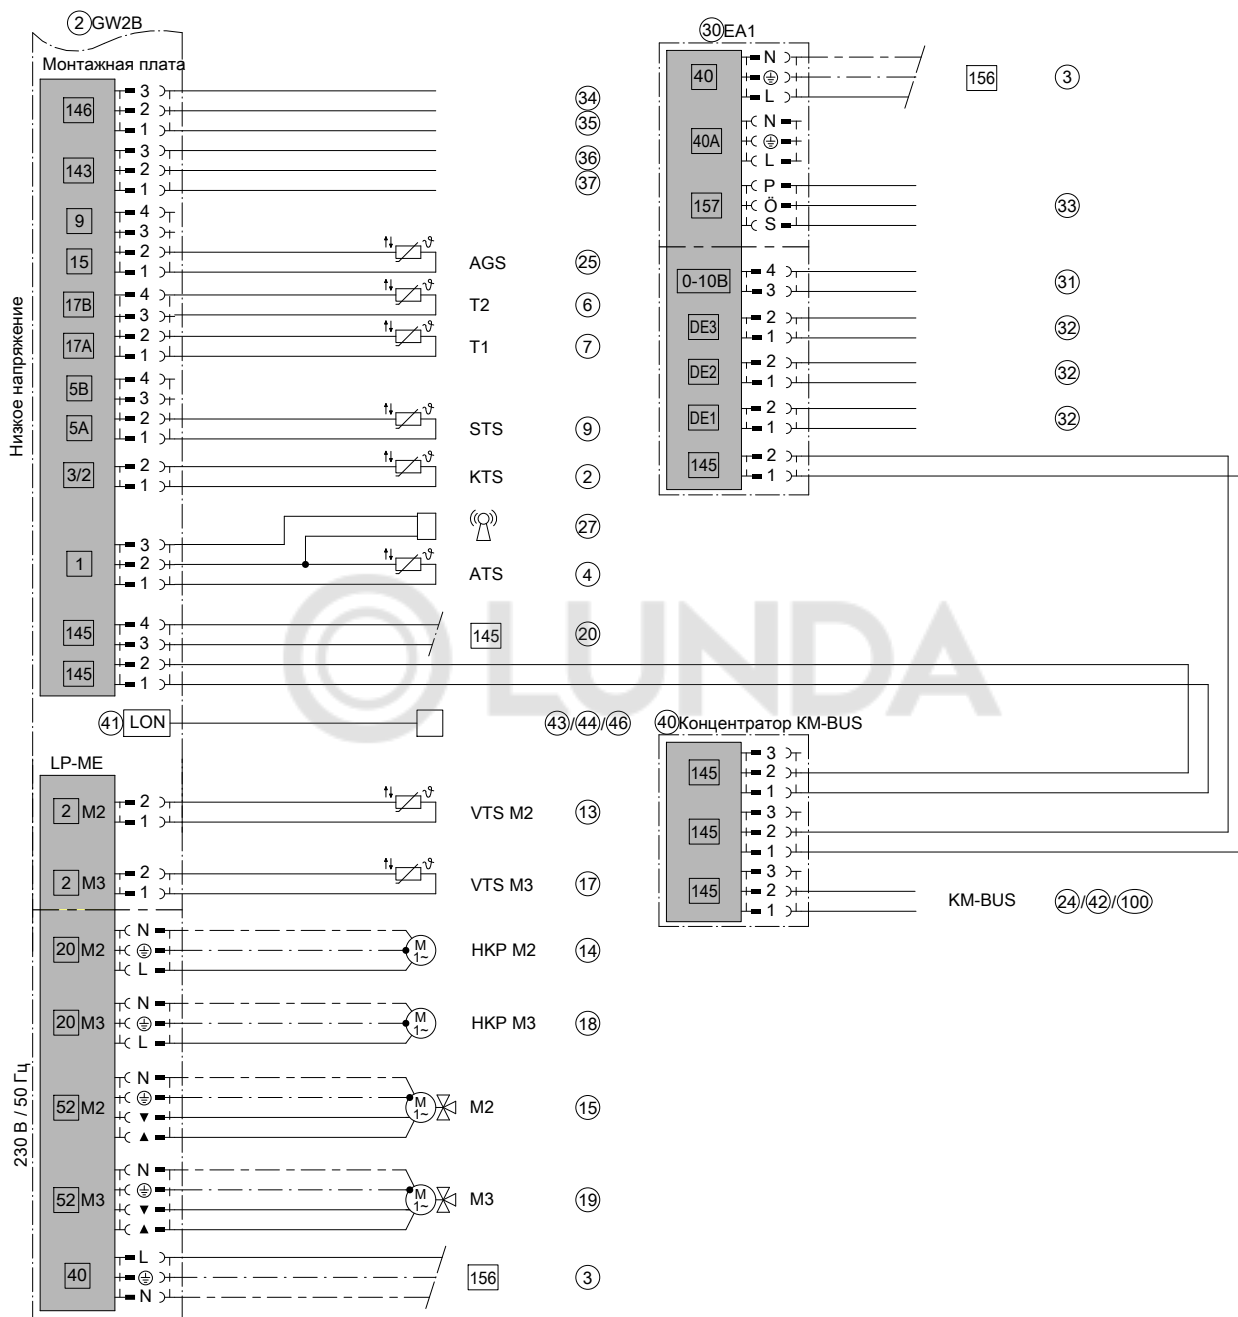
2 GW2B
Монтажная плата
146
3
2
1
34
35
143
3
2
1
36
37
9
4
3
15
2
1
AGS
25
17B
4
3
T2
6
17A
2
1
T1
7
5B
4
3
5A
2
1
STS
9
3/2
2
1
KTS
2
27
1
3
2
1
ATS
4
145
4
3
145
20
145
2
1
41 LON
43/44/46
Низкое напряжение
LP-ME
2 M2
2
1
VTS M2
13
2 M3
2
1
VTS M3
17
20 M2
N
L
HKP M2
14
20 M3
N
L
HKP M3
18
52 M2
N
M2
15
52 M3
N
M3
19
40
L
N
156
3
230 В / 50 Гц

30 EA1
40
N
L
156
3
40A
N
L
157
P
Ö
S
33
0-10B
4
3
31
DE3
2
1
32
DE2
2
1
32
DE1
2
1
32
145
2
1

40 Концентратор KM-BUS
145
3
2
1
145
3
2
1
145
3
2
1
KM-BUS
24/42/100